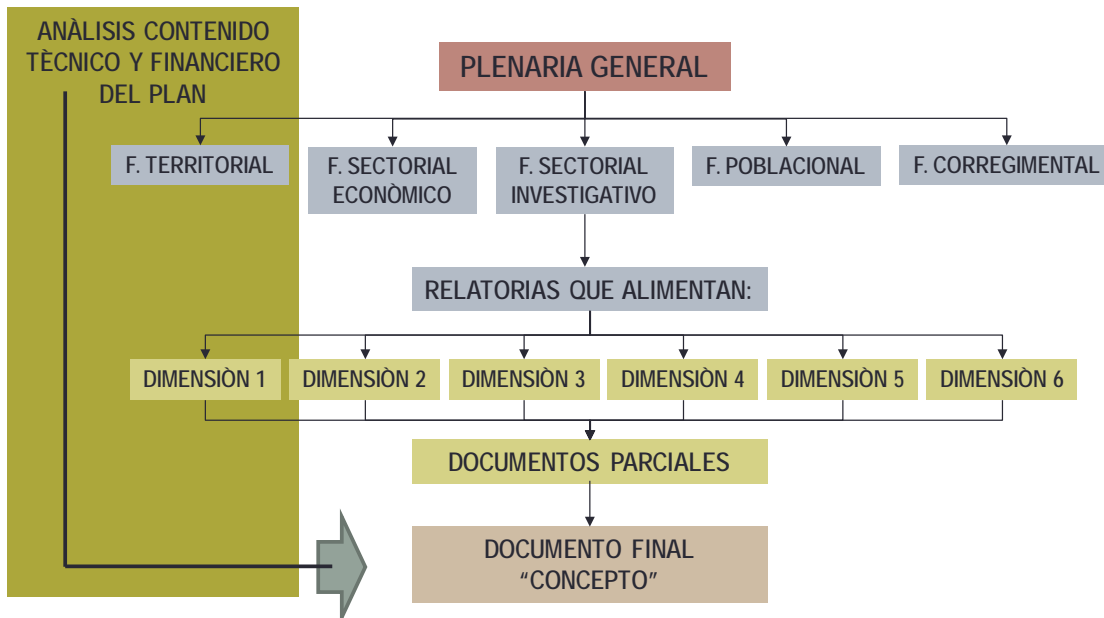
ANÀLISIS CONTENIDO TÈCNICO Y FINANCIERO DEL PLAN

PLENARIA GENERAL

F. TERRITORIAL

F. SECTORIAL ECONÒMICO

F. SECTORIAL INVESTIGATIVO

F. POBLACIONAL

F. CORREGIMENTAL

RELATORIAS QUE ALIMENTAN:

DIMENSIÒN 1

DIMENSIÒN 2

DIMENSIÒN 3

DIMENSIÒN 4

DIMENSIÒN 5

DIMENSIÒN 6

DOCUMENTOS PARCIALES

DOCUMENTO FINAL “CONCEPTO”